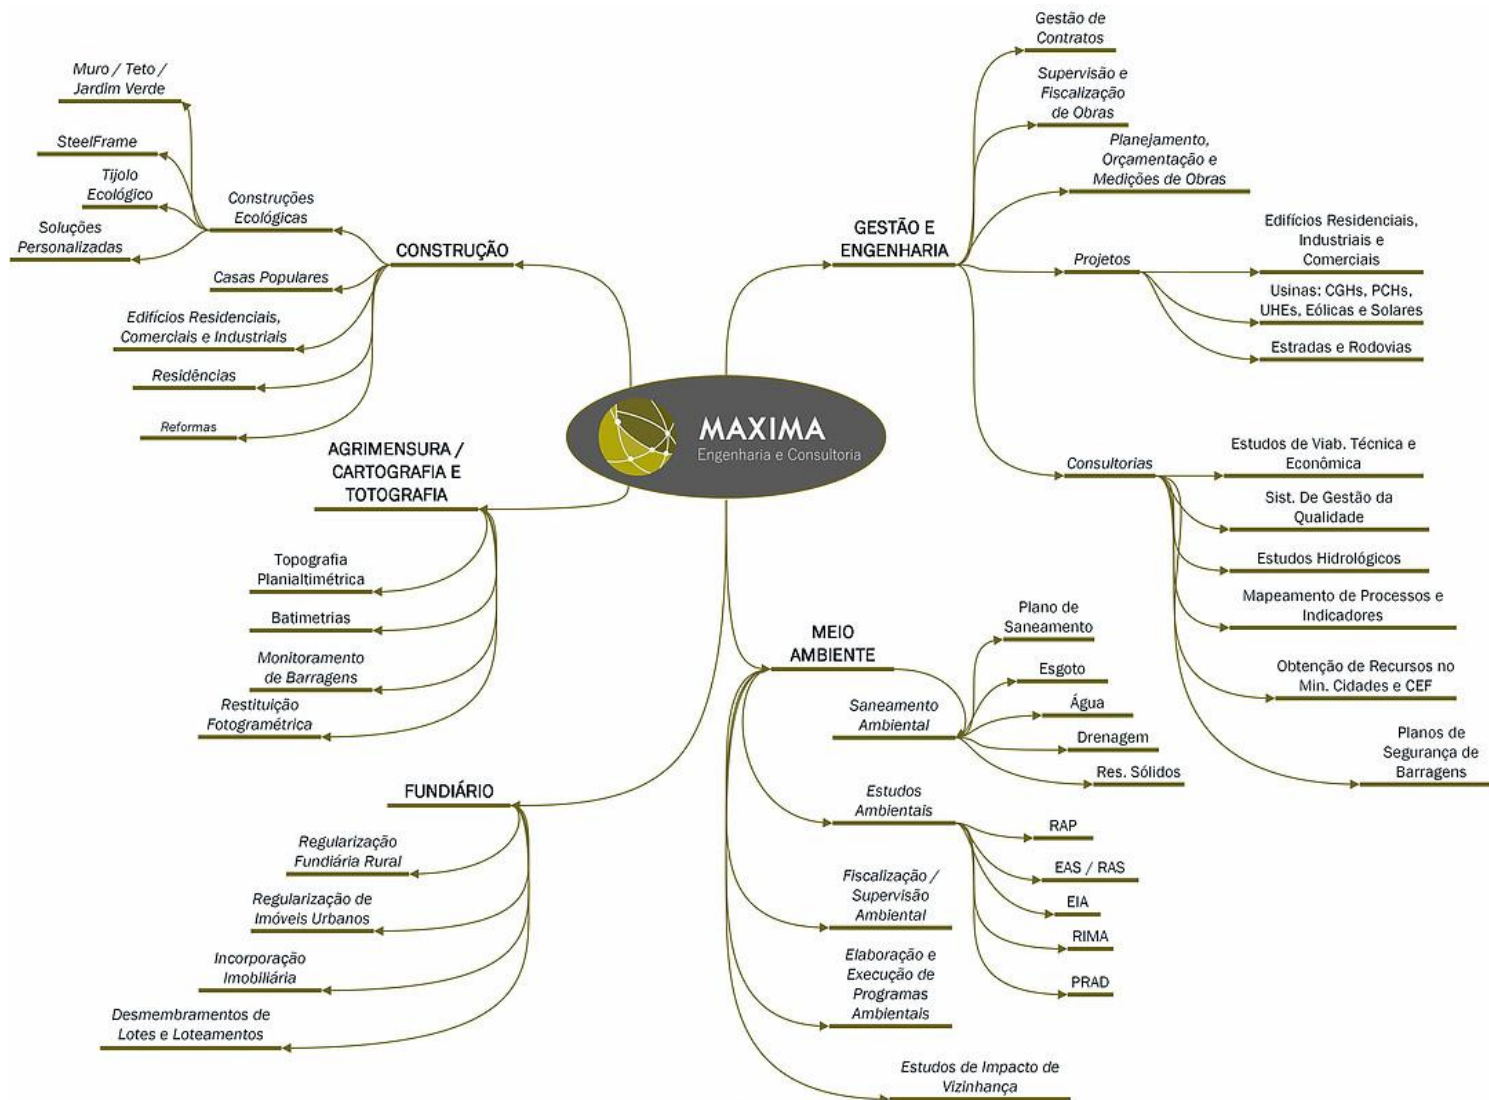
MAXIMA
Engenharia e Consultoria

CONSTRUÇÃO

Construções Ecológicas

Muro / Teto / Jardim Verde

SteelFrame

Tijolo Ecológico

Soluções Personalizadas

Casas Populares

Edifícios Residenciais, Comerciais e Industriais

Residências

Reformas

AGRIMENSURA / CARTOGRAFIA E TOTOGRAFIA

Topografia Planialtimétrica

Batimetrias

Monitoramento de Barragens

Restituição Fotogramétrica

FUNDIÁRIO

Regularização Fundiária Rural

Regularização de Imóveis Urbanos

Incorporação Imobiliária

Desmembramentos de Lotes e Loteamentos

GESTÃO E ENGENHARIA

Gestão de Contratos

Supervisão e Fiscalização de Obras

Planejamento, Orçamentação e Medições de Obras

Projetos

Edifícios Residenciais, Industriais e Comerciais

Usinas: CGHs, PCHs, UHEs, Eólicas e Solares

Estradas e Rodovias

Consultorias

Estudos de Viab. Técnica e Econômica

Sist. De Gestão da Qualidade

Estudos Hidrológicos

Mapeamento de Processos e Indicadores

Obtenção de Recursos no Min. Cidades e CEF

Planos de Segurança de Barragens

MEIO AMBIENTE

Saneamento Ambiental

Plano de Saneamento

Esgoto

Água

Drenagem

Res. Sólidos

Estudos Ambientais

RAP

EAS / RAS

EIA

RIMA

PRAD

Fiscalização / Supervisão Ambiental

Elaboração e Execução de Programas Ambientais

Estudos de Impacto de Vizinhança